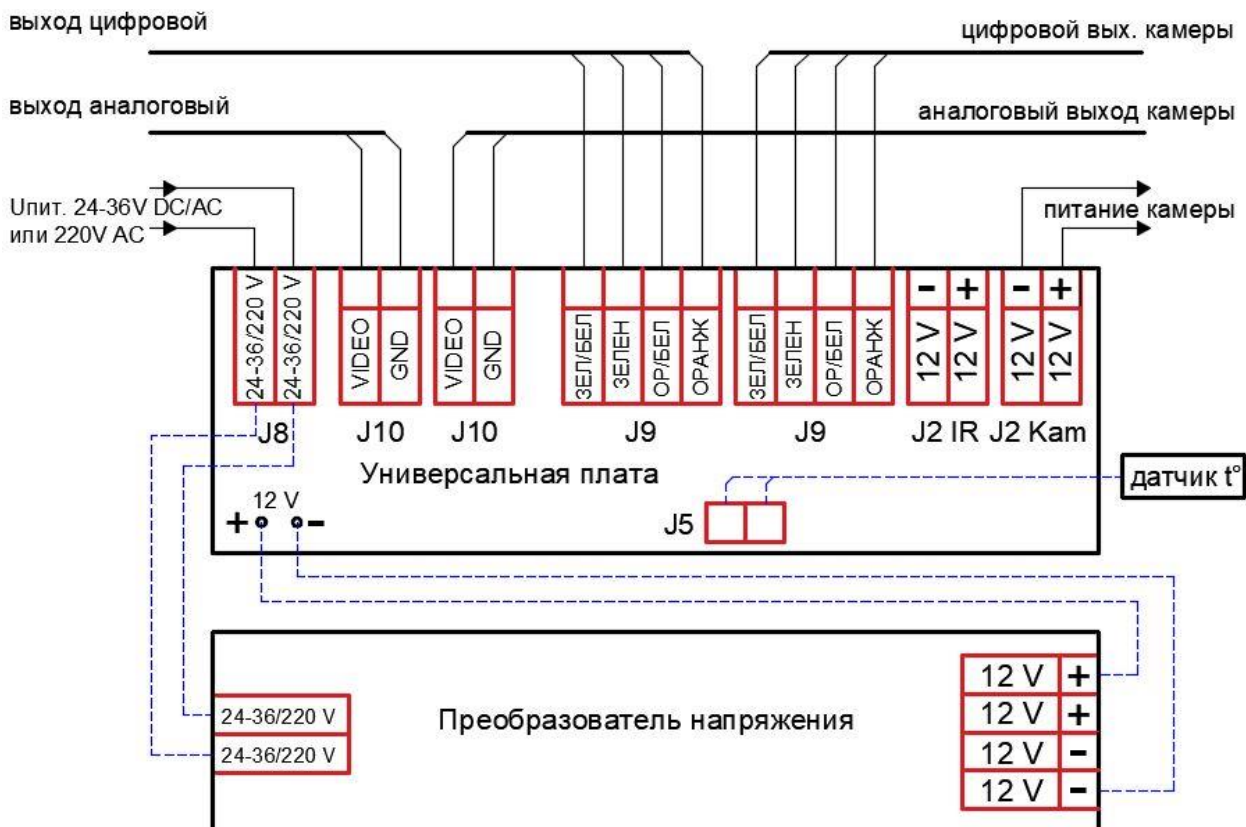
выход цифровой

цифровой вых. камеры

выход аналоговый

аналоговый выход камеры

Uпит. 24-36V DC/AC или 220V AC

питание камеры

24-36/220 V
24-36/220 V
VIDEO
GND
VIDEO
GND
ЗЕЛ/БЕЛ
ЗЕЛЕН
ОР/БЕЛ
ОРАНЖ
ЗЕЛ/БЕЛ
ЗЕЛЕН
ОР/БЕЛ
ОРАНЖ
-
+
12 V
12 V
-
+
12 V
12 V

J8 J10 J10 J9 J9 J2 IR J2 Kam

Универсальная плата

датчик t°

12 V
+ -

J5

12 V +
12 V +
12 V -
12 V -

24-36/220 V
24-36/220 V

Преобразователь напряжения